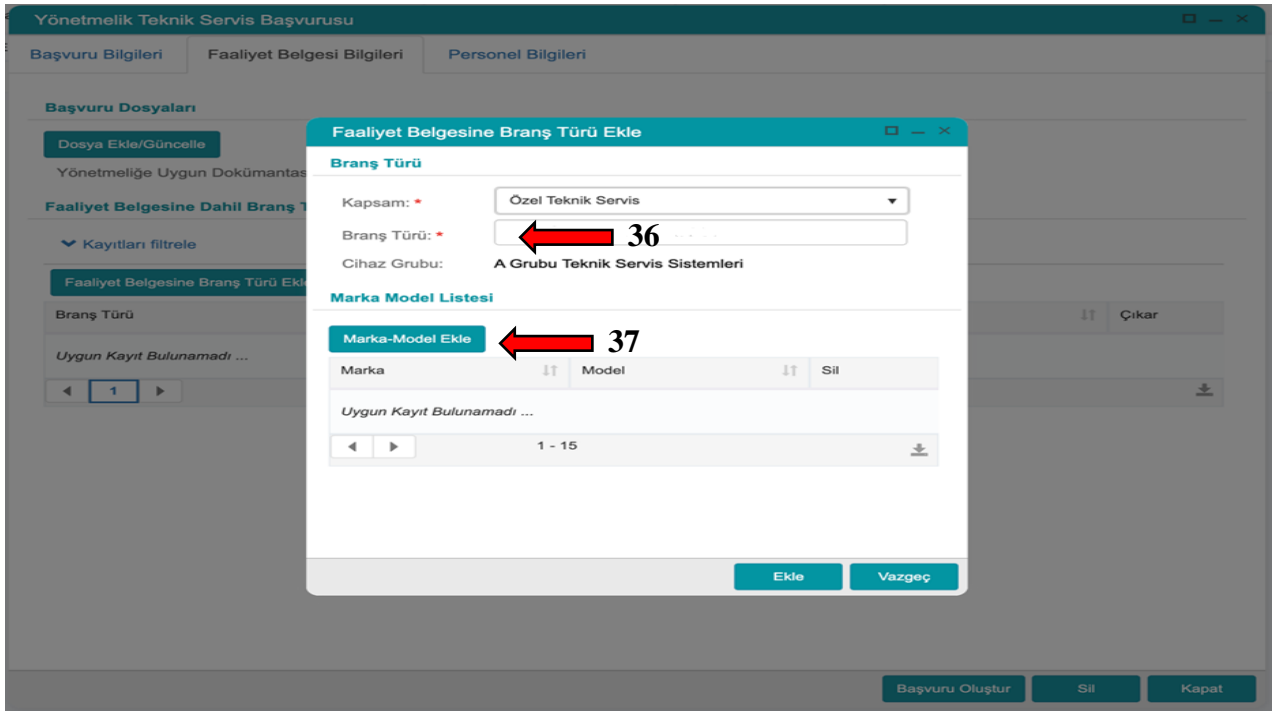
Yönetmelik Teknik Servis Başvurusu

Başvuru Bilgileri | Faaliyet Belgesi Bilgileri | Personel Bilgileri

Başvuru Dosyaları

Dosya Ekle/Güncelle

Yönetmeliğe Uygun Dokümantas

Faaliyet Belgesine Dahil Branş T

Kayıtları filtrele

Faaliyet Belgesine Branş Türü Ekle

Branş Türü

Çıkar

Uygun Kayıt Bulunamadı ...

1

Faaliyet Belgesine Branş Türü Ekle

Branş Türü

Kapsam: * Özel Teknik Servis

Branş Türü: * 36

Cihaz Grubu: A Grubu Teknik Servis Sistemleri

Marka Model Listesi

Marka-Model Ekle 37

| Marka | Model | Sil |
|---|---|---|
| Uygun Kayıt Bulunamadı ... | | |

1 - 15

Ekle Vazgeç

Başvuru Oluştur Sil Kapat